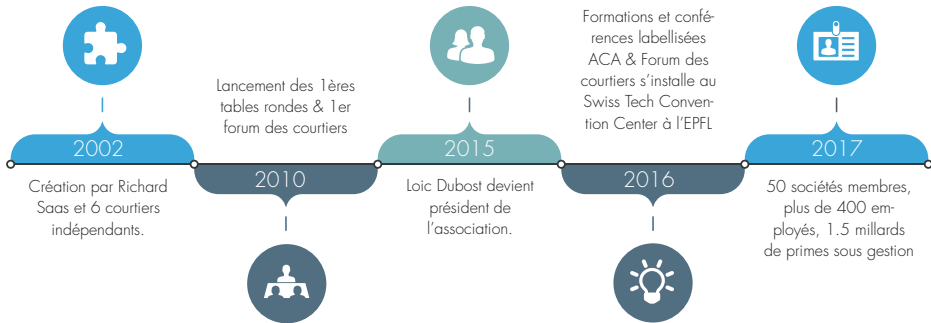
2002

Création par Richard Saas et 6 courtiers indépendants.

Lancement des 1ères tables rondes & 1er forum des courtiers

2010

2015

Loic Dubost devient président de l'association.

Formations et conférences labellisées ACA & Forum des courtiers s'installe au Swiss Tech Convention Center à l'EPFL

2016

2017

50 sociétés membres, plus de 400 employés, 1.5 millards de primes sous gestion